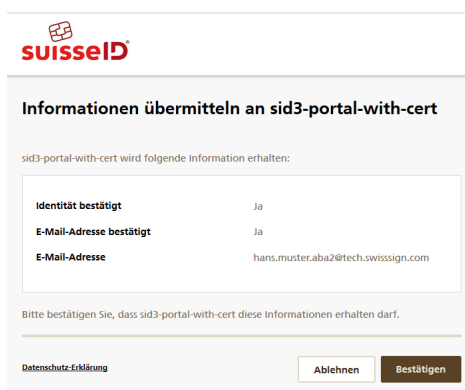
suisseID

Informationen übermitteln an sid3-portal-with-cert

sid3-portal-with-cert wird folgende Information erhalten:

| | |
|---|---|
| Identität bestätigt | Ja |
| E-Mail-Adresse bestätigt | Ja |
| E-Mail-Adresse | hans.muster.aba2@tech.swisssign.com |

Bitte bestätigen Sie, dass sid3-portal-with-cert diese Informationen erhalten darf.

Datenschutz-Erklärung

Ablehnen

Bestätigen